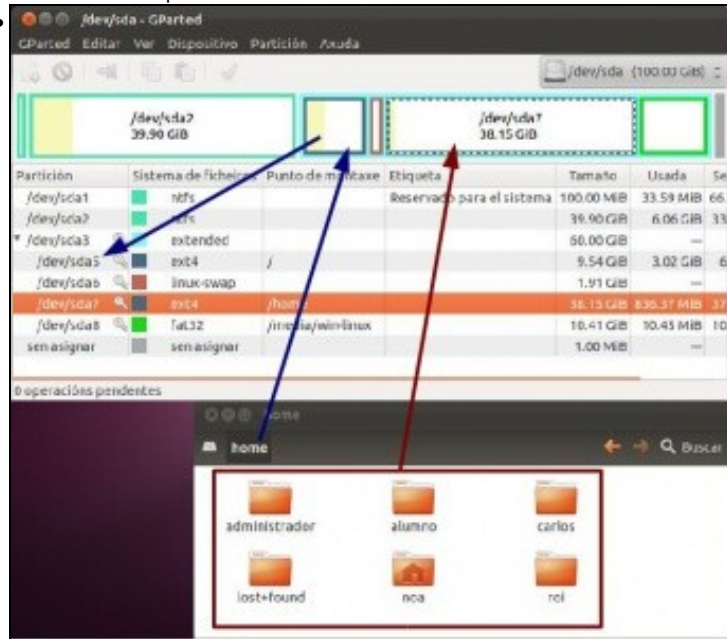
/dev/sda - GParted

GParted Editar Ver Dispositivo Partición Axuda

/dev/sda (100.00 GiB)

/dev/sda2
39.90 GiB

/dev/sda7
38.15 GiB

| Partición | Sistema de ficheiros | Punto de montaxe | Etiqueta | Tamaño | Usada | Se |
|---|---|---|---|---|---|---|
| /dev/sda1 | ntfs | | Reservado para el sistema | 100.00 MiB | 33.59 MiB | 66. |
| /dev/sda2 | ntfs | | | 39.90 GiB | 6.06 GiB | 33 |
| /dev/sda3 | extended | | | 60.00 GiB | — | |
| /dev/sda5 | ext4 | / | | 9.54 GiB | 3.02 GiB | 6 |
| /dev/sda6 | linux-swap | | | 1.91 GiB | — | |
| /dev/sda7 | ext4 | /home | | 38.15 GiB | 836.37 MiB | 37 |
| /dev/sda8 | fat32 | /media/win-linux | | 10.41 GiB | 10.45 MiB | 10 |
| sen asignar | sen asignar | | | 1.00 MiB | — | |

0 operacións pendentes

home

home

Buscar

administrador alumno carlos

lost+found noa roi